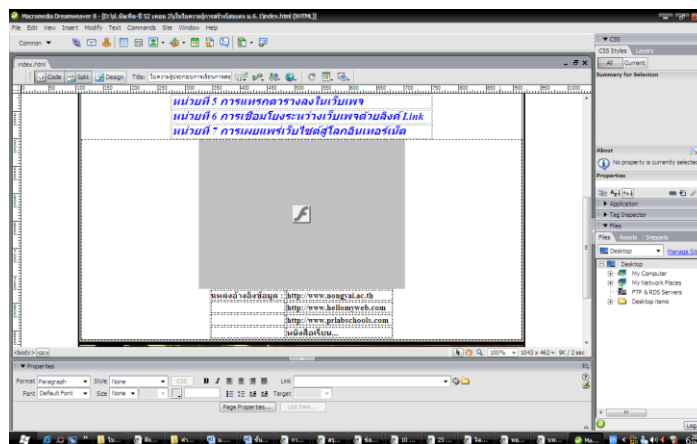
Macromedia Dreamweaver 8 - [D:\ปุ่ม\ต้นฉบับ 52 เทอม 2\เว็บไซต์การสร้างเว็บเพจ ม.6 1\index.html (XHTML)]
File Edit View Insert Modify Text Commands Site Window Help
Common ▼
index.html
Code Split Design Title: ในความรู้เปลาะกอบการเรียนการสอน
หน่วยที่ 5 การแทรกตารางลงในเว็บเพจ
หน่วยที่ 6 การเชื่อมโยงระหว่างเว็บเพจด้วยลิงค์ Link
หน่วยที่ 7 การเผยแพร่เว็บไซต์สู่โลกอินเทอร์เน็ต
แหล่งอ้างอิงข้อมูล : http://www.nongyai.ac.th
http://www.hellomyweb.com
http://www.prlabschools.com
หนังสือเรียน...
<body> <p>
100% 1043 x 462 9K / 2 sec
▼ Properties
Format Paragraph Style None CSS B I Link
Font Default Font Size None Target
Page Properties... List Item...
▼ CSS
CSS Styles Layers
All Current
Summary for Selection
About
No property is currently selected
Properties
▶ Application
▶ Tag Inspector
▼ Files
Files Assets Snippets
Desktop Manage Sit
Desktop
My Computer
My Network Places
FTP & RDS Servers
Desktop items
Log